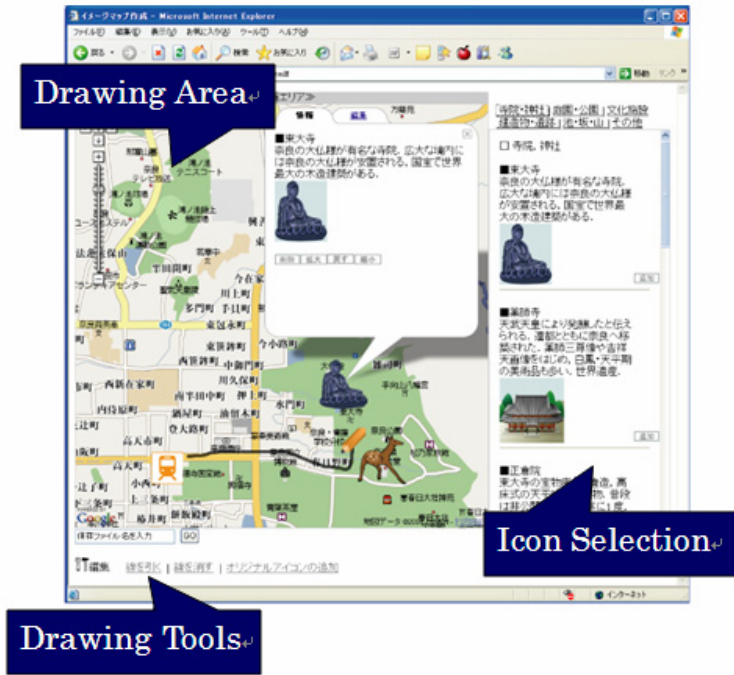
イメージマップ作成 - Microsoft Internet Explorer

ファイル(F) 編集(E) 表示(V) お気に入り(A) ツール(T) ヘルプ(H)

戻る 検索 お気に入り

移動 リンク

Drawing Area

エリア

情報 編集 方眼用

■東大寺
奈良の大仏様が有名な寺院。広大な境内には奈良の大仏様が安置される。国宝で世界最大の木造建築がある。

削除 拡大 戻す 縮小

「寺院・神社」「自然・公園」「文化施設・建造物・遺跡」「池・坂・山」「その他」

□ 寺院、神社

■東大寺
奈良の大仏様が有名な寺院。広大な境内には奈良の大仏様が安置される。国宝で世界最大の木造建築がある。

追加

■薬師寺
天武天皇により発願したと伝えられ、遷都とともに奈良へ移築された。薬師三尊像や吉祥天画像をはじめ、白鳳・天平期の美術品も多い。世界遺産。

追加

■正倉院
東大寺の宝物庫 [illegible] 高床式の天平 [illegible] 物、登録は非公 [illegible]

Icon Selection

手貝町 今在家町 川上町 多門町 東笹鉾町 今小路町 東紀寺町 中御門町 西新在家町 川久保町 半田中町 内侍原町 鍋屋町 油留木町 登大路町 高天市町 高天町 北半田町 手向山八幡宮 水門町 小西町 上三条町 椿井町 脇戸町 餅飯殿町 半田開町 佐保川

保存ファイル名を入力 GO

編集 線を引く | 線を消す | オリジナルアイコンの追加

Drawing Tools

インターネット